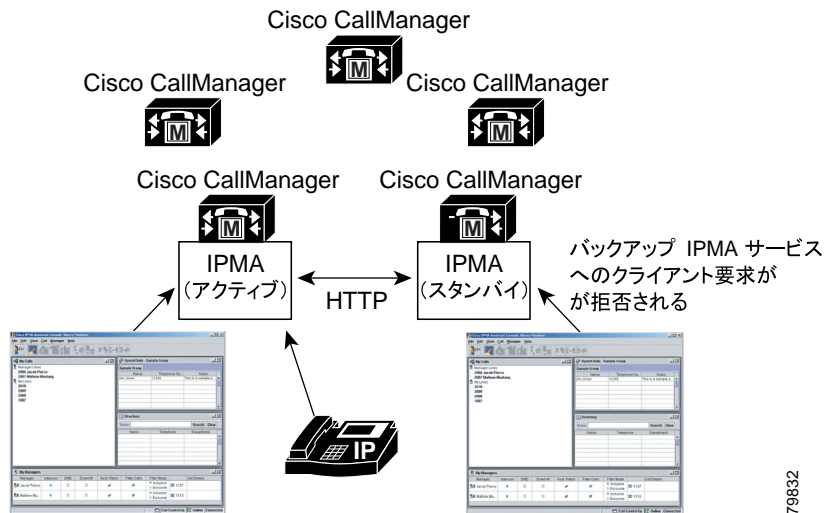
Cisco CallManager

Cisco CallManager

Cisco CallManager

Cisco CallManager

Cisco CallManager

M

M

M

M

M

IPMA
（アクティブ）

HTTP

IPMA
（スタンバイ）

バックアップ IPMA サービスへのクライアント要求がが拒否される

IP

79832